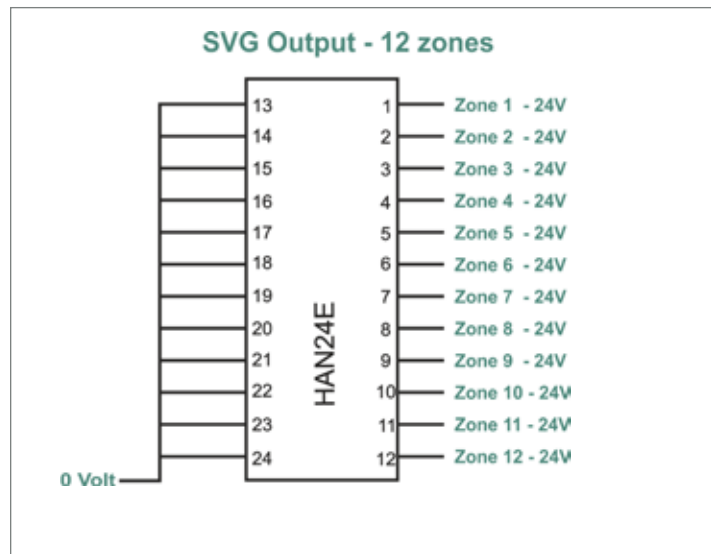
SVG Output - 12 zones

13
14
15
16
17
18
19
20
21
22
23
24

HAN24E

1 Zone 1 - 24V
2 Zone 2 - 24V
3 Zone 3 - 24V
4 Zone 4 - 24V
5 Zone 5 - 24V
6 Zone 6 - 24V
7 Zone 7 - 24V
8 Zone 8 - 24V
9 Zone 9 - 24V
10 Zone 10 - 24V
11 Zone 11 - 24V
12 Zone 12 - 24V

0 Volt